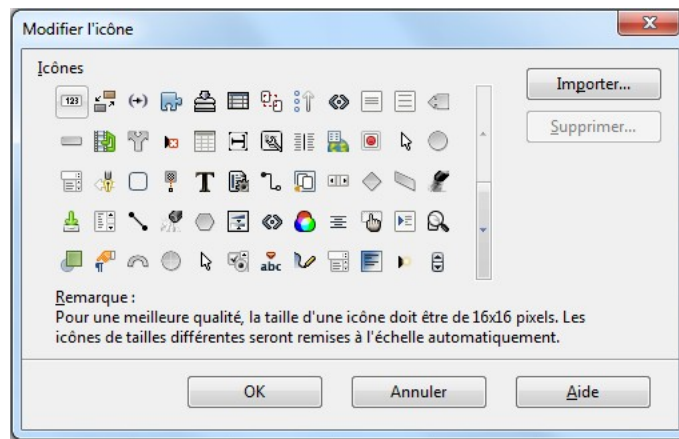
Modifier l'icône

Icônes

123

abc

Importer...

Supprimer...

Remarque :
Pour une meilleure qualité, la taille d'une icône doit être de 16x16 pixels. Les icônes de tailles différentes seront remises à l'échelle automatiquement.

OK

Annuler

Aide